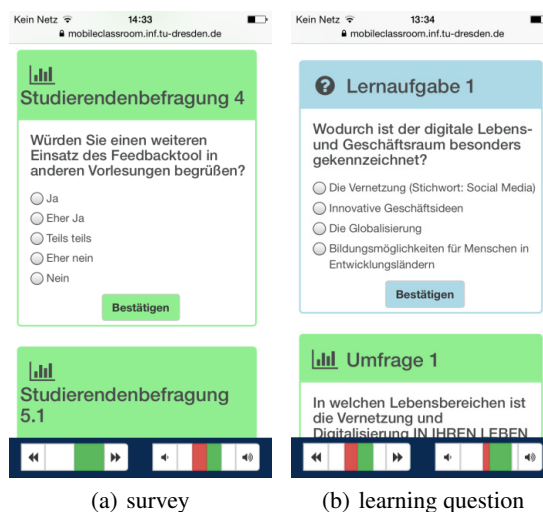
Kein Netz 14:33
mobileclassroom.inf.tu-dresden.de

Studierendenbefragung 4

Würden Sie einen weiteren Einsatz des Feedbacktool in anderen Vorlesungen begrüßen?

Ja
Eher Ja
Teils teils
Eher nein
Nein

Bestätigen

Studierendenbefragung 5.1

(a) survey

Kein Netz 13:34
mobileclassroom.inf.tu-dresden.de

Lernaufgabe 1

Wodurch ist der digitale Lebens- und Geschäftsraum besonders gekennzeichnet?

Die Vernetzung (Stichwort: Social Media)
Innovative Geschäftsideen
Die Globalisierung
Bildungsmöglichkeiten für Menschen in Entwicklungsländern

Bestätigen

Umfrage 1

In welchen Lebensbereichen ist die Vernetzung und Digitalisierung IN IHREN LEBEN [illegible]

(b) learning question